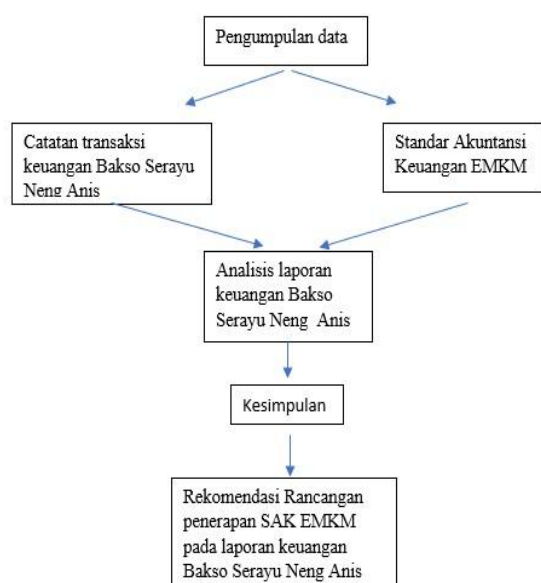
Pengumpulan data

Catatan transaksi keuangan Bakso Serayu Neng Anis

Standar Akuntansi Keuangan EMKM

Analisis laporan keuangan Bakso Serayu Neng Anis

Kesimpulan

Rekomendasi Rancangan penerapan SAK EMKM pada laporan keuangan Bakso Serayu Neng Anis